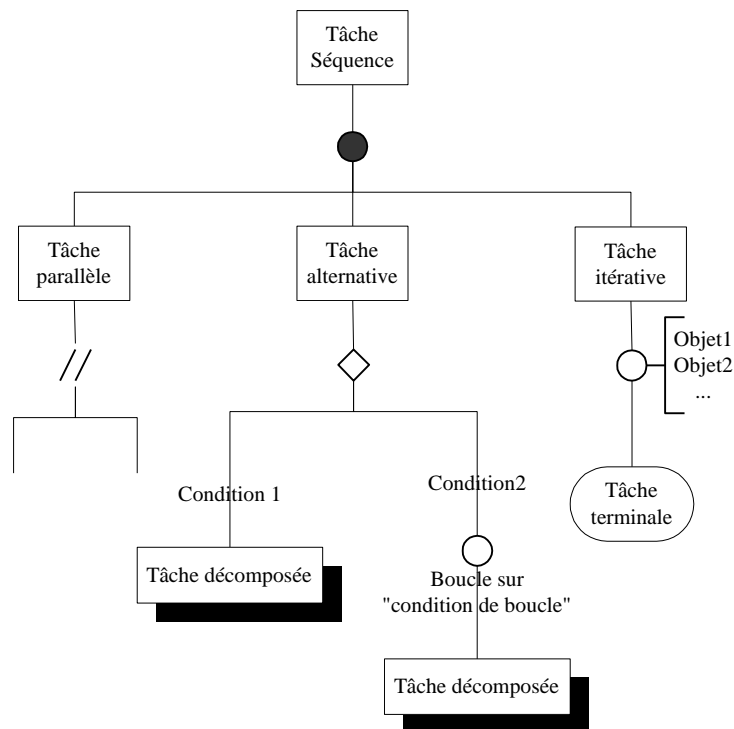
Tâche Séquence

Tâche parallèle

Tâche alternative

Tâche itérative

//

Objet1
Objet2
...

Condition 1

Condition2

Tâche terminale

Tâche décomposée

Boucle sur "condition de boucle"

Tâche décomposée